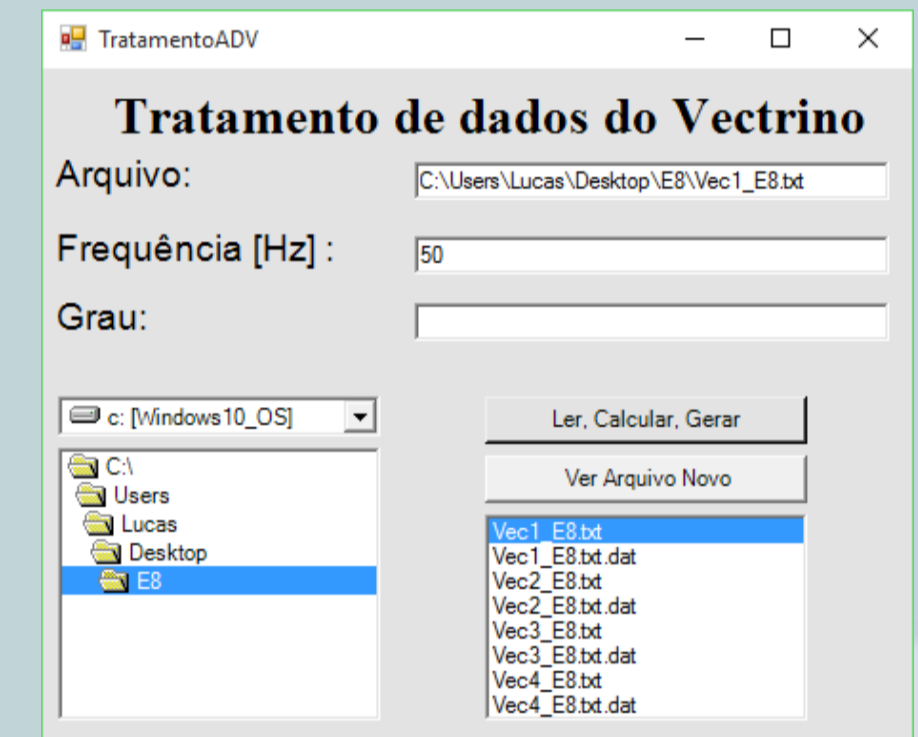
TratamentoADV

Tratamento de dados do Vectrino

Arquivo: C:\Users\Lucas\Desktop\E8\Vec1_E8.txt

Frequência [Hz] : 50

Grau:

c: [Windows10_OS]

C:\
Users
Lucas
Desktop
E8

Ler, Calcular, Gerar

Ver Arquivo Novo

Vec1_E8.txt
Vec1_E8.txt.dat
Vec2_E8.txt
Vec2_E8.txt.dat
Vec3_E8.txt
Vec3_E8.txt.dat
Vec4_E8.txt
Vec4_E8.txt.dat